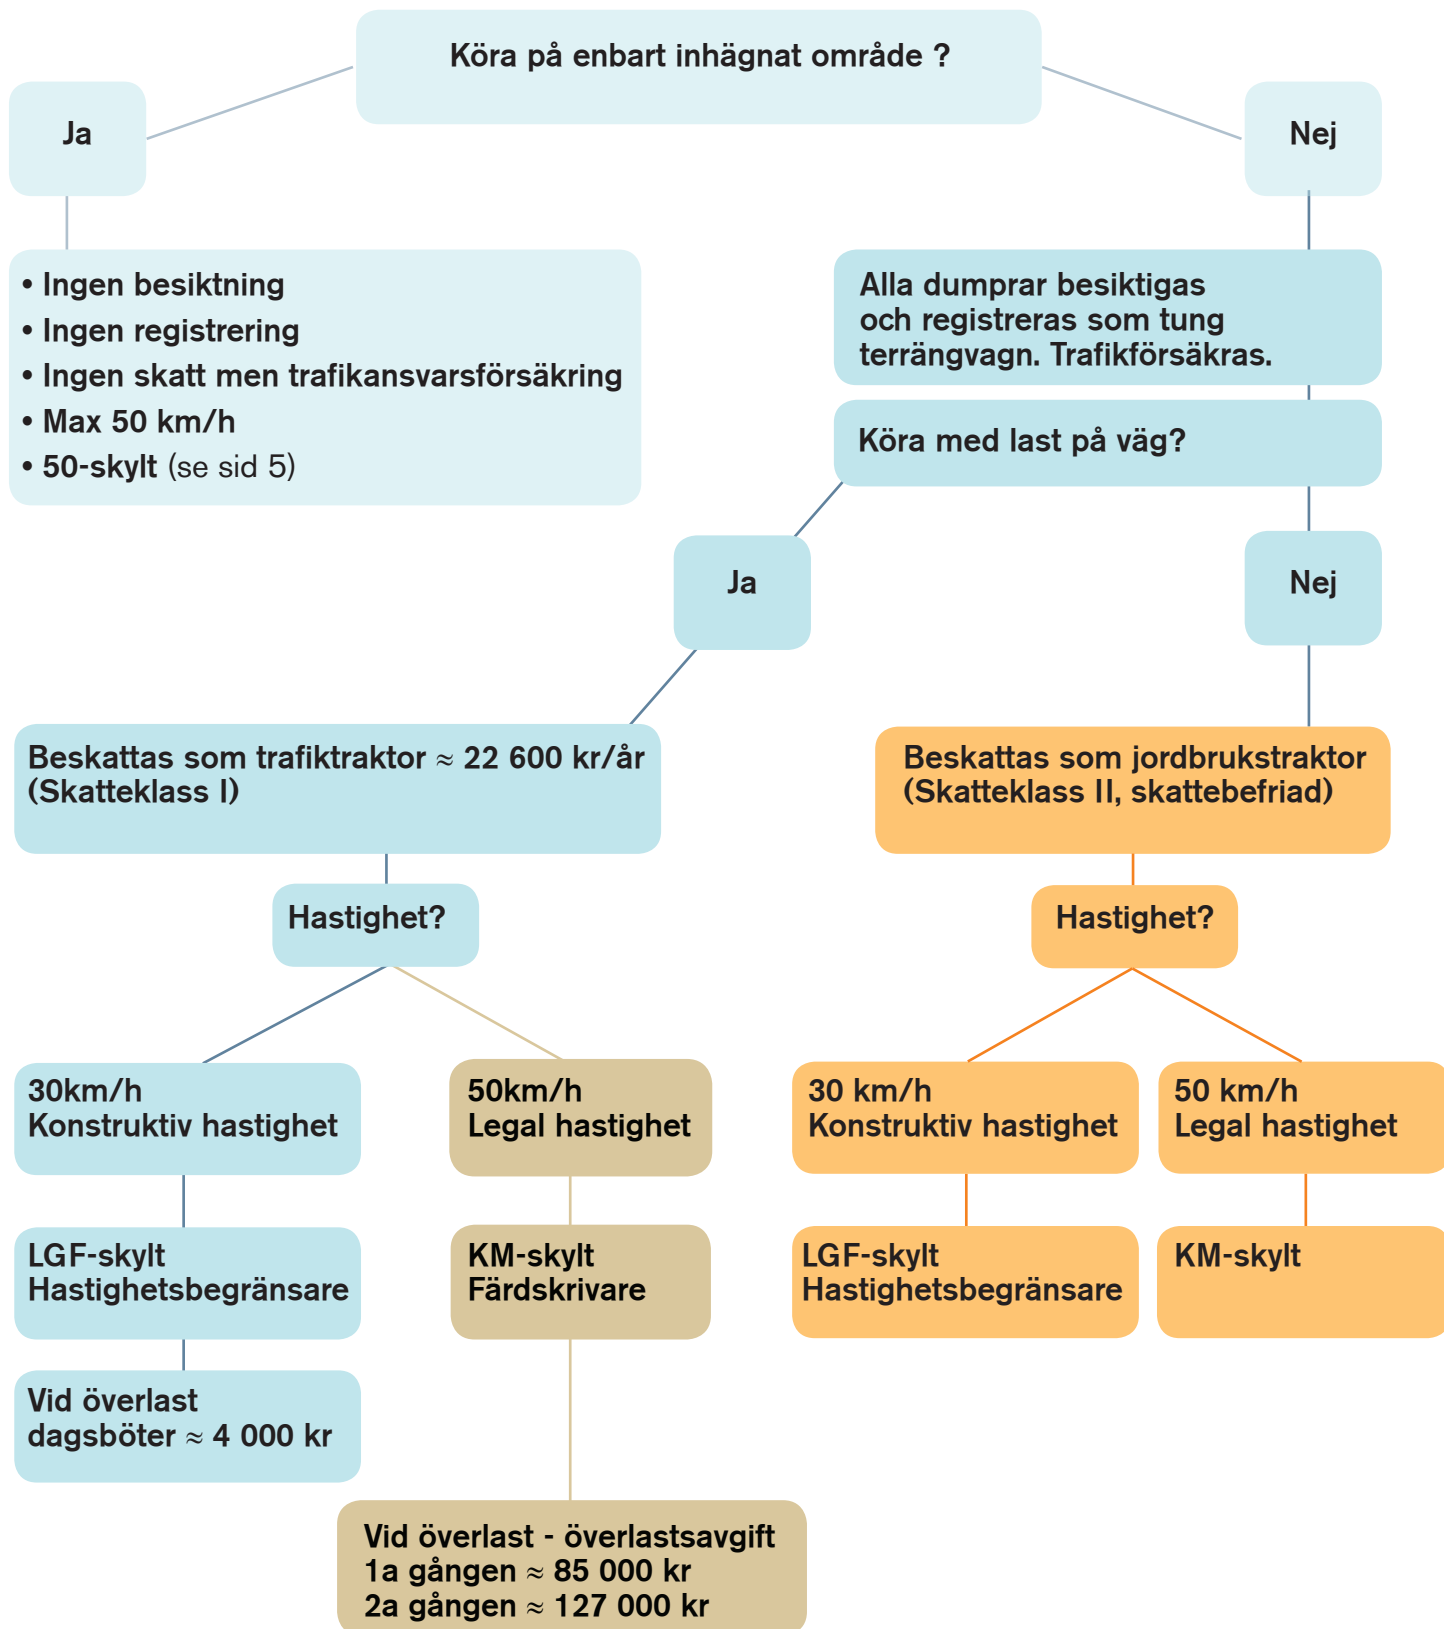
Köra på enbart inhägnat område ?

Ja

Nej

• Ingen besiktning
• Ingen registrering
• Ingen skatt men trafikansvarsförsäkring
• Max 50 km/h
• 50-skylt (se sid 5)

Alla dumprar besiktigas och registreras som tung terrängvagn. Trafikförsäkras.

Köra med last på väg?

Ja

Nej

Beskattas som trafiktraktor ≈ 22 600 kr/år (Skatteklass I)

Beskattas som jordbrukstraktor (Skatteklass II, skattebefriad)

Hastighet?

Hastighet?

30km/h
Konstruktiv hastighet

50km/h
Legal hastighet

30 km/h
Konstruktiv hastighet

50 km/h
Legal hastighet

LGF-skylt
Hastighetsbegränsare

KM-skylt
Färdskrivare

LGF-skylt
Hastighetsbegränsare

KM-skylt

Vid överlast
dagsböter ≈ 4 000 kr

Vid överlast - överlastsavgift
1a gången ≈ 85 000 kr
2a gången ≈ 127 000 kr